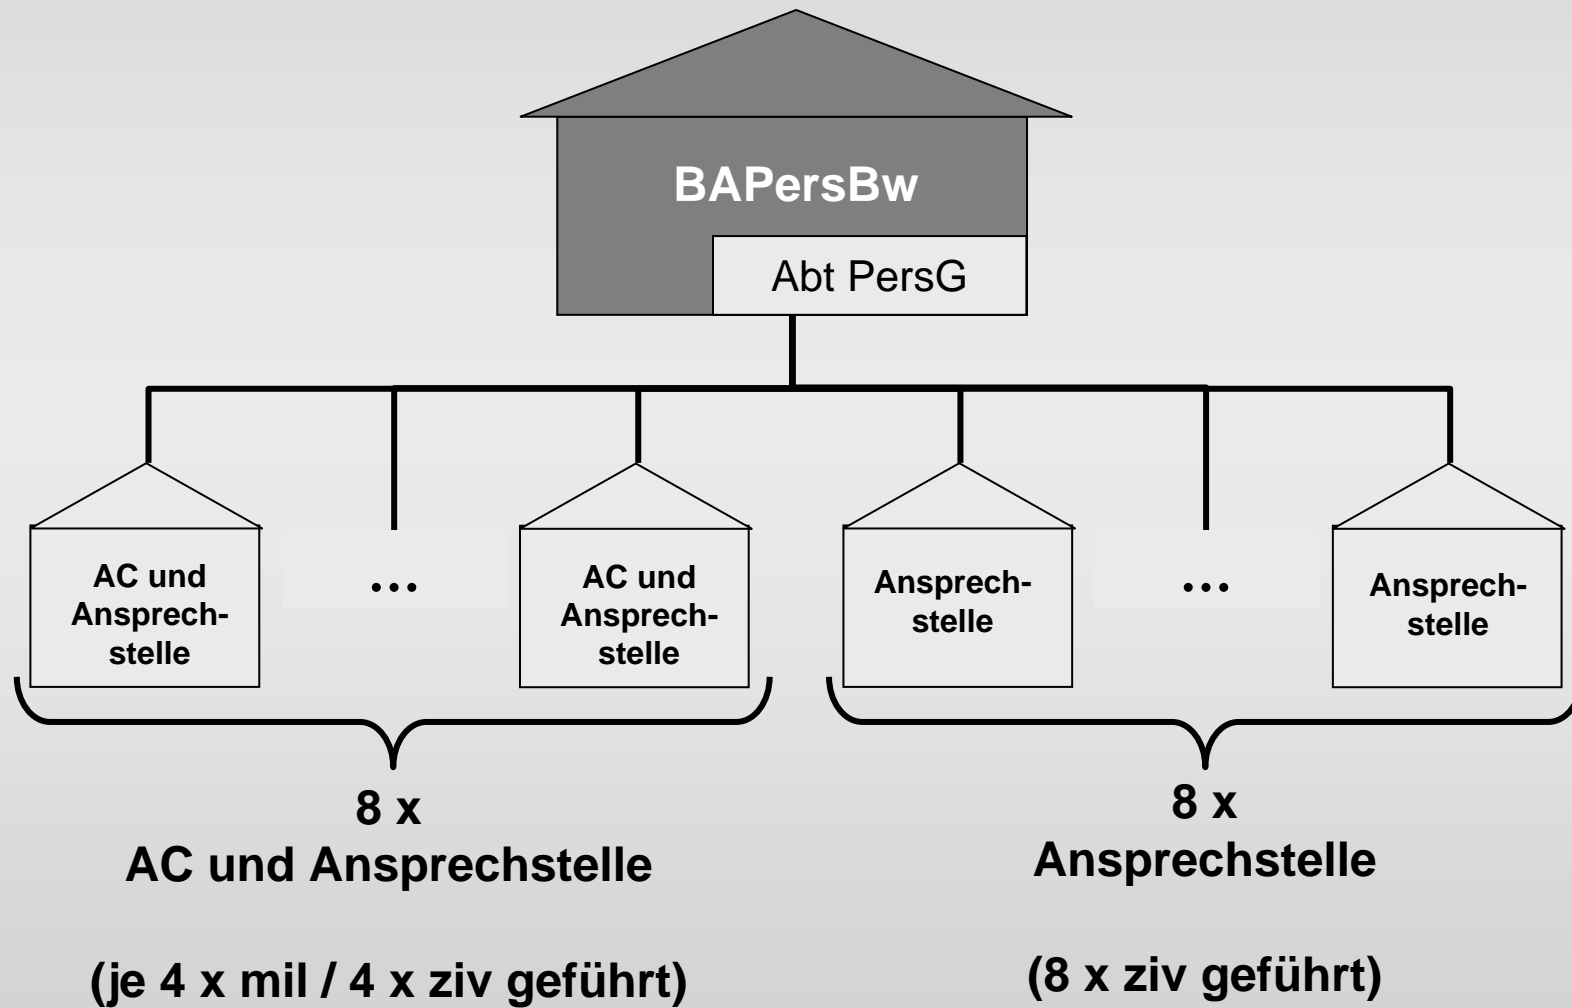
BAPersBw

Abt PersG

AC und Ansprechstelle

...

AC und Ansprechstelle

Ansprechstelle

...

Ansprechstelle

8 x
AC und Ansprechstelle

(je 4 x mil / 4 x ziv geführt)

8 x
Ansprechstelle

(8 x ziv geführt)